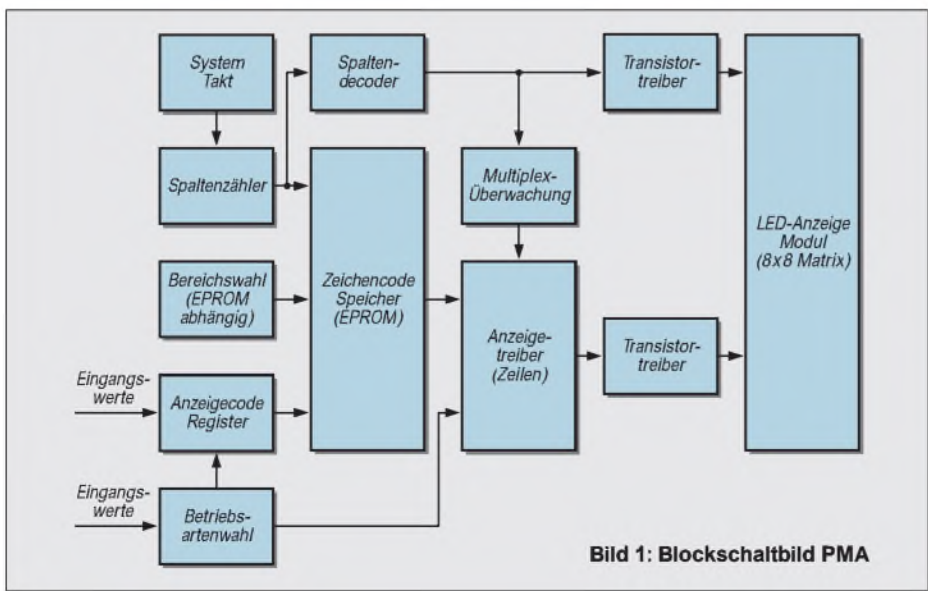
System Takt

Spaltendecoder

Transistortreiber

LED-Anzeige Modul (8x8 Matrix)

Spaltenzähler

Zeichencode Speicher (EPROM)

Multiplex-Überwachung

Bereichswahl (EPROM abhängig)

Anzeigetreiber (Zeilen)

Transistortreiber

Eingangswerte

Anzeigecode Register

Eingangswerte

Betriebsartenwahl

Bild 1: Blockschaltbild PMA